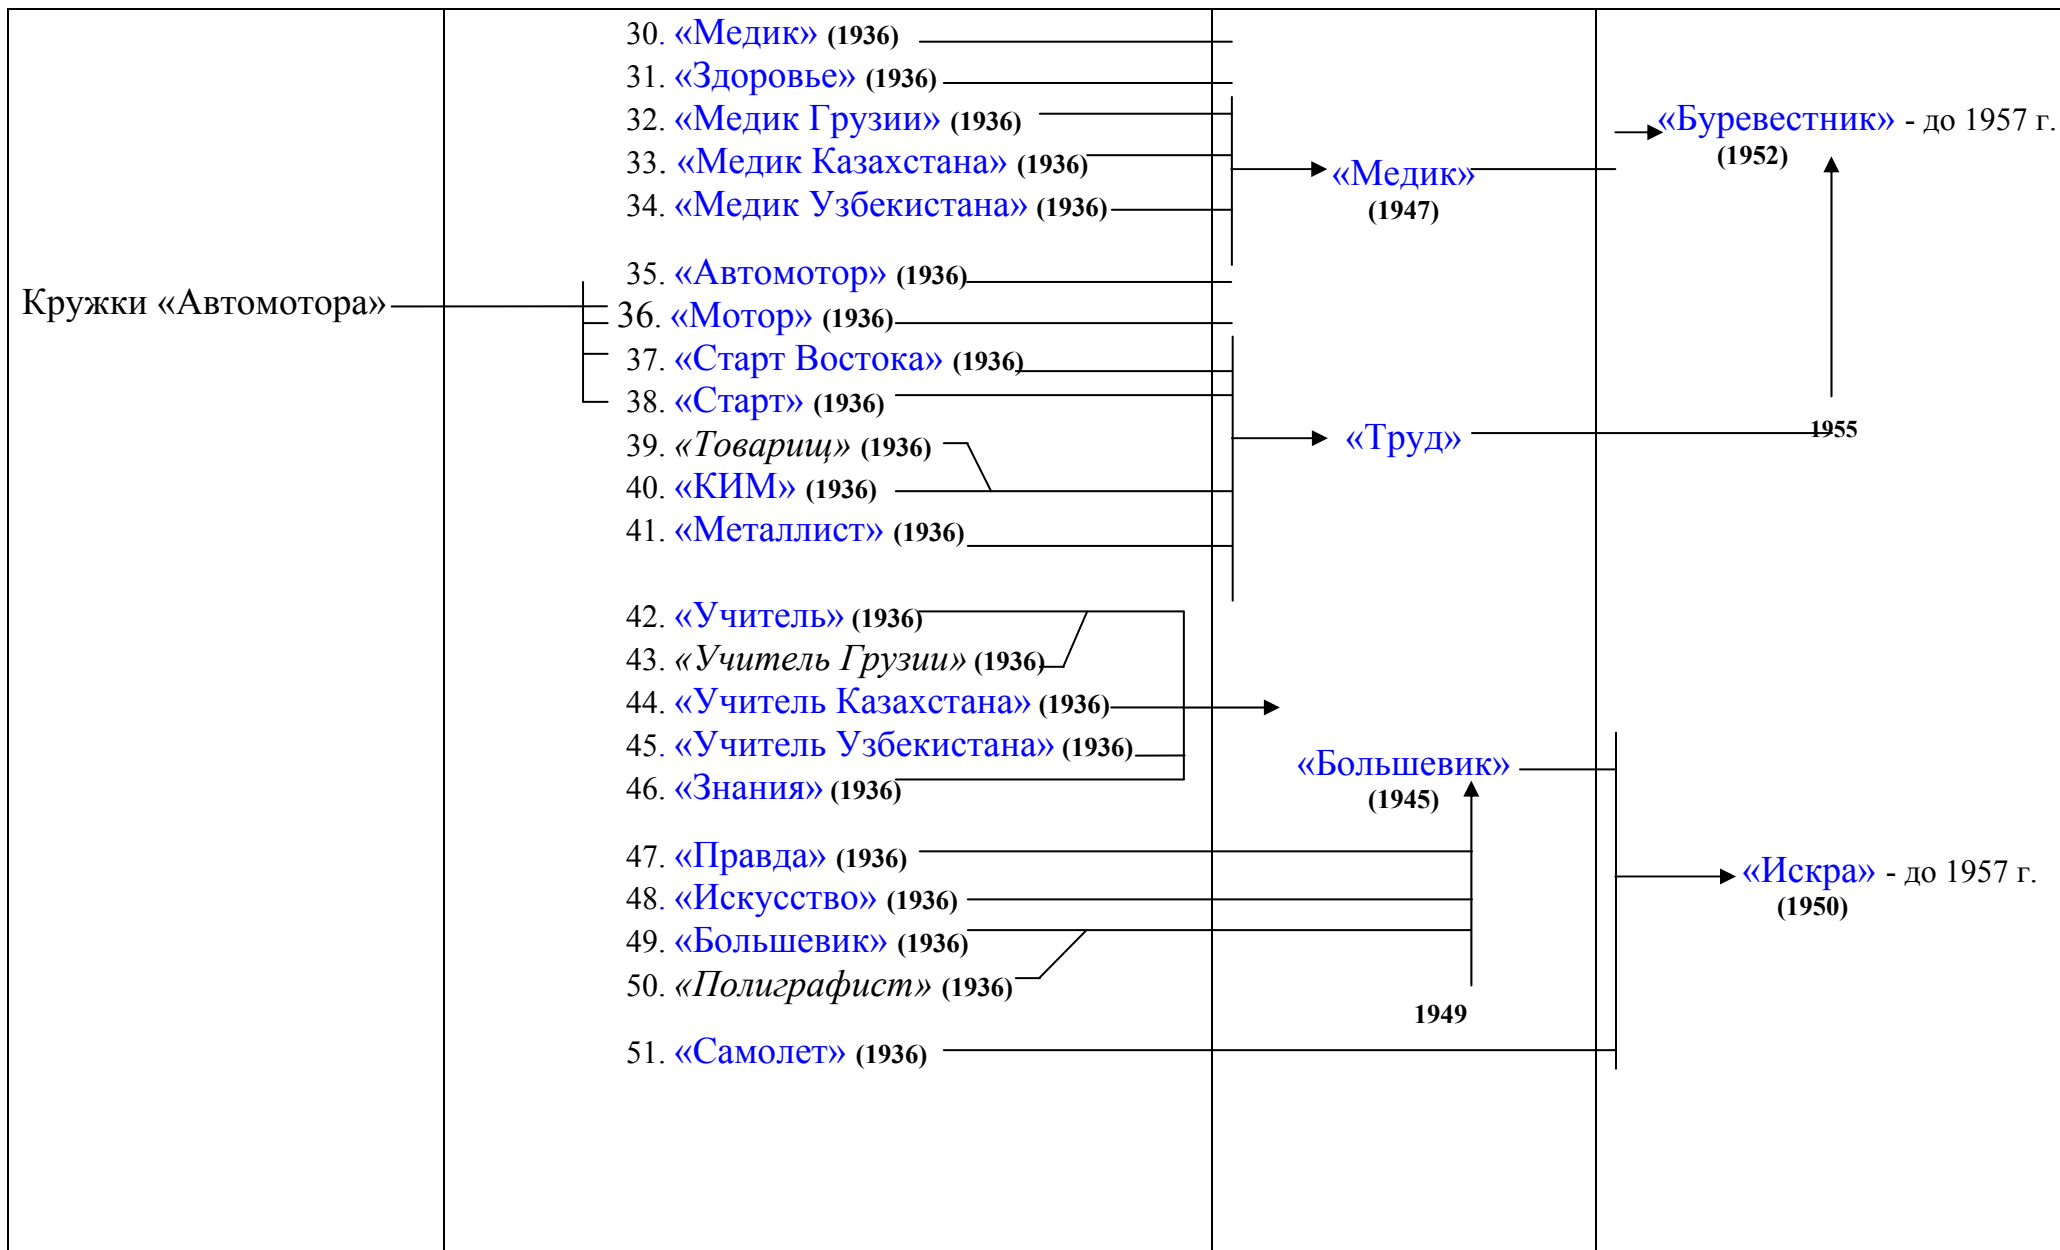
Кружки «Автомотора»

30. «Медик» (1936)
31. «Здоровье» (1936)
32. «Медик Грузии» (1936)
33. «Медик Казахстана» (1936)
34. «Медик Узбекистана» (1936)
35. «Автомотор» (1936)
36. «Мотор» (1936)
37. «Старт Востока» (1936)
38. «Старт» (1936)
39. «Товарищ» (1936)
40. «КИМ» (1936)
41. «Металлист» (1936)
42. «Учитель» (1936)
43. «Учитель Грузии» (1936)
44. «Учитель Казахстана» (1936)
45. «Учитель Узбекистана» (1936)
46. «Знания» (1936)
47. «Правда» (1936)
48. «Искусство» (1936)
49. «Большевик» (1936)
50. «Полиграфист» (1936)
51. «Самолет» (1936)

«Медик» (1947)
«Труд»
«Большевик» (1945)
1949

«Буревестник» - до 1957 г. (1952)
1955
«Искра» - до 1957 г. (1950)